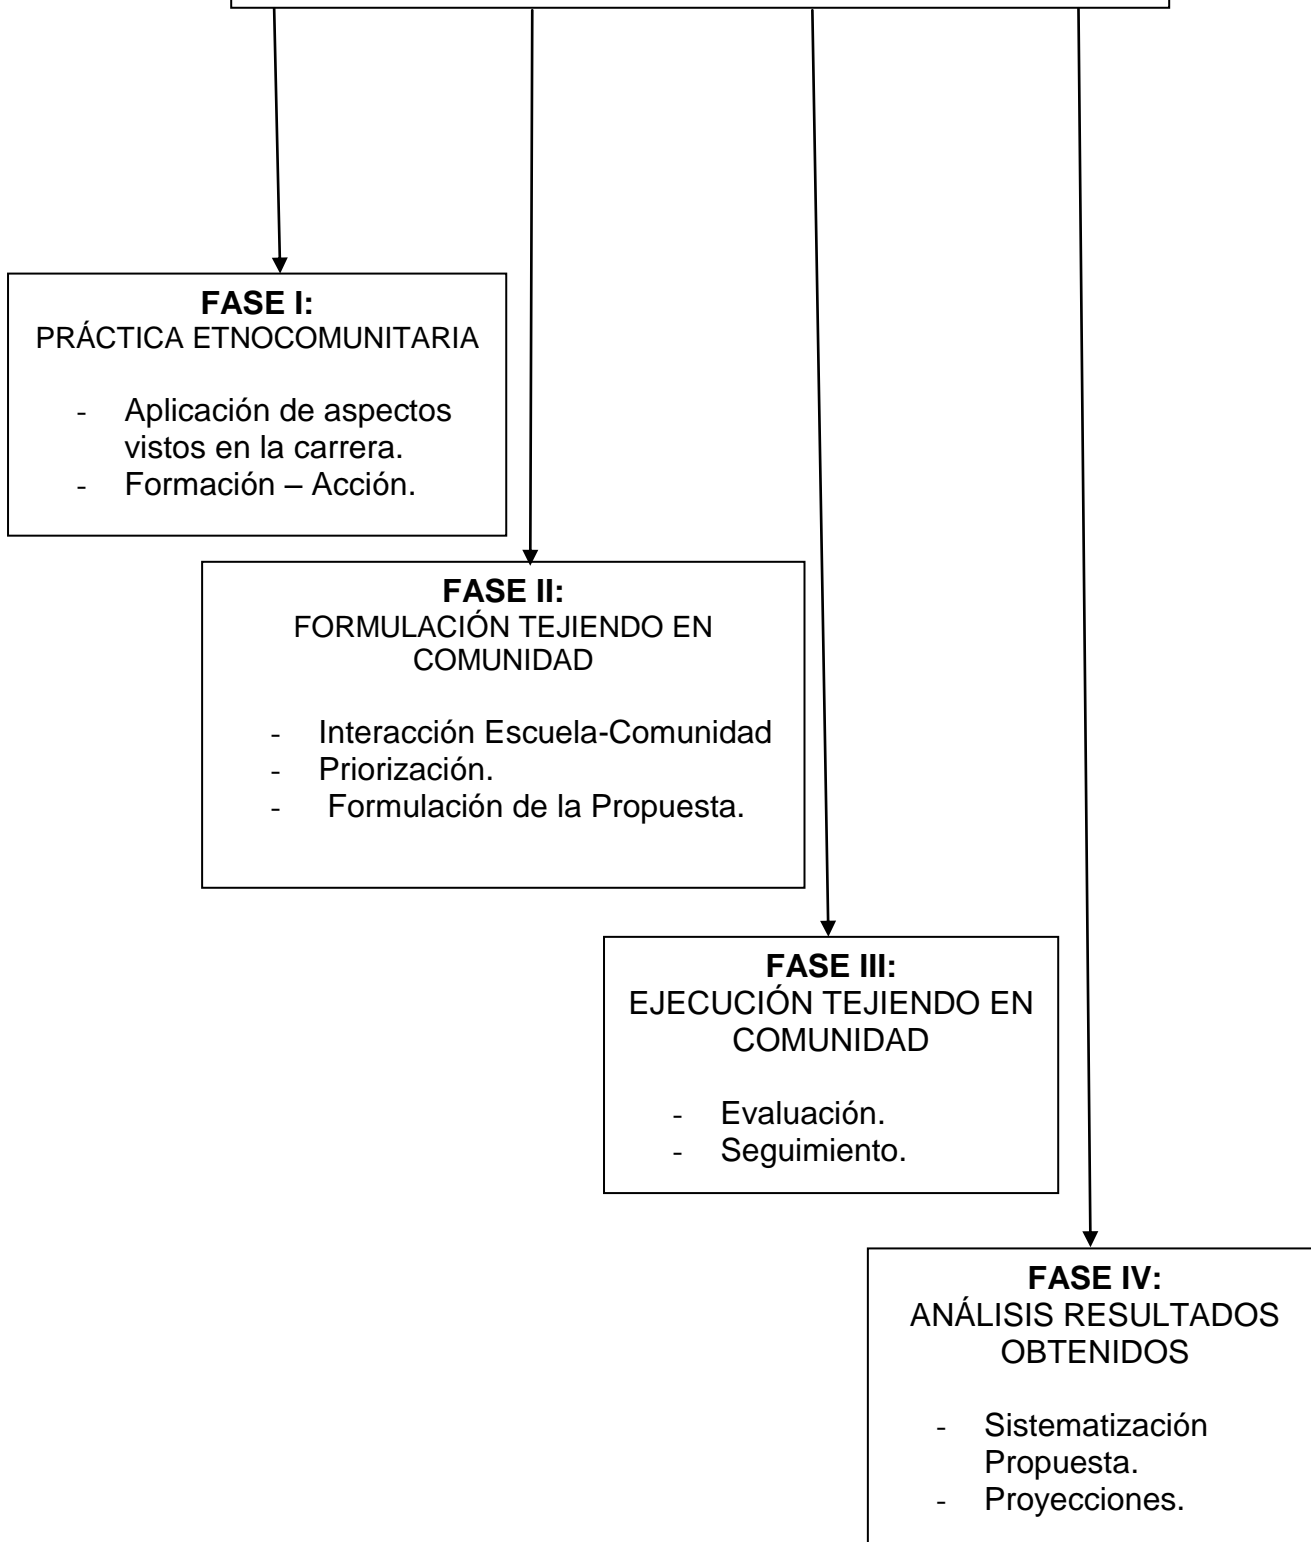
**FASE I:**
PRÁCTICA ETNOCOMUNITARIA

- Aplicación de aspectos vistos en la carrera.
- Formación – Acción.

**FASE II:**
FORMULACIÓN TEJIENDO EN COMUNIDAD

- Interacción Escuela-Comunidad
- Priorización.
- Formulación de la Propuesta.

**FASE III:**
EJECUCIÓN TEJIENDO EN COMUNIDAD

- Evaluación.
- Seguimiento.

**FASE IV:**
ANÁLISIS RESULTADOS OBTENIDOS

- Sistematización Propuesta.
- Proyecciones.